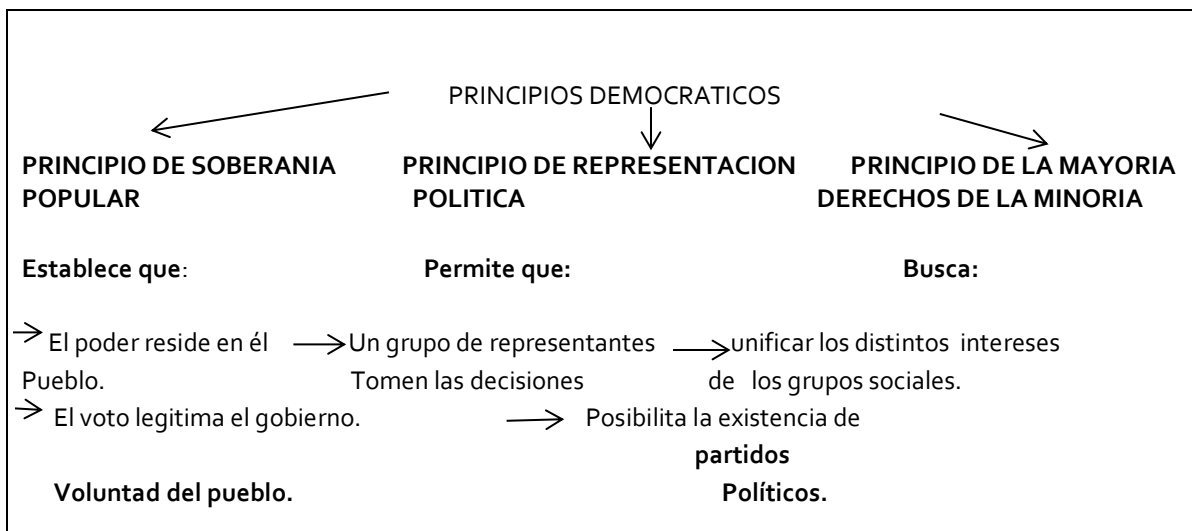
PRINCIPIOS DEMOCRATICOS

**PRINCIPIO DE SOBERANIA POPULAR**

**PRINCIPIO DE REPRESENTACION POLITICA**

**PRINCIPIO DE LA MAYORIA DERECHOS DE LA MINORIA**

**Establece que**:

**Permite que:**

**Busca:**

→ El poder reside en él Pueblo.

→ Un grupo de representantes Tomen las decisiones

→ unificar los distintos intereses de los grupos sociales.

→ El voto legitima el gobierno.

→ Posibilita la existencia de **partidos Políticos.**

**Voluntad del pueblo.**